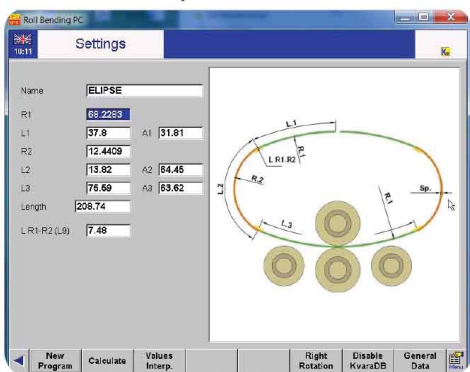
Roll Bending PC

10:11

Settings

Name ELIPSE

R1 68.2283

L1 37.8 A1 31.81

R2 12.4409

L2 13.82 A2 64.45

L3 75.59 A3 63.62

Length 208.74

L R1-R2 (L9) 7.48

L 1

R 1

L R1.R2

R 2

L 2

Sp.

R 1

L 3

New Program

Calculate

Values Interp.

Right Rotation

Disable KvaraDB

General Data

Menu